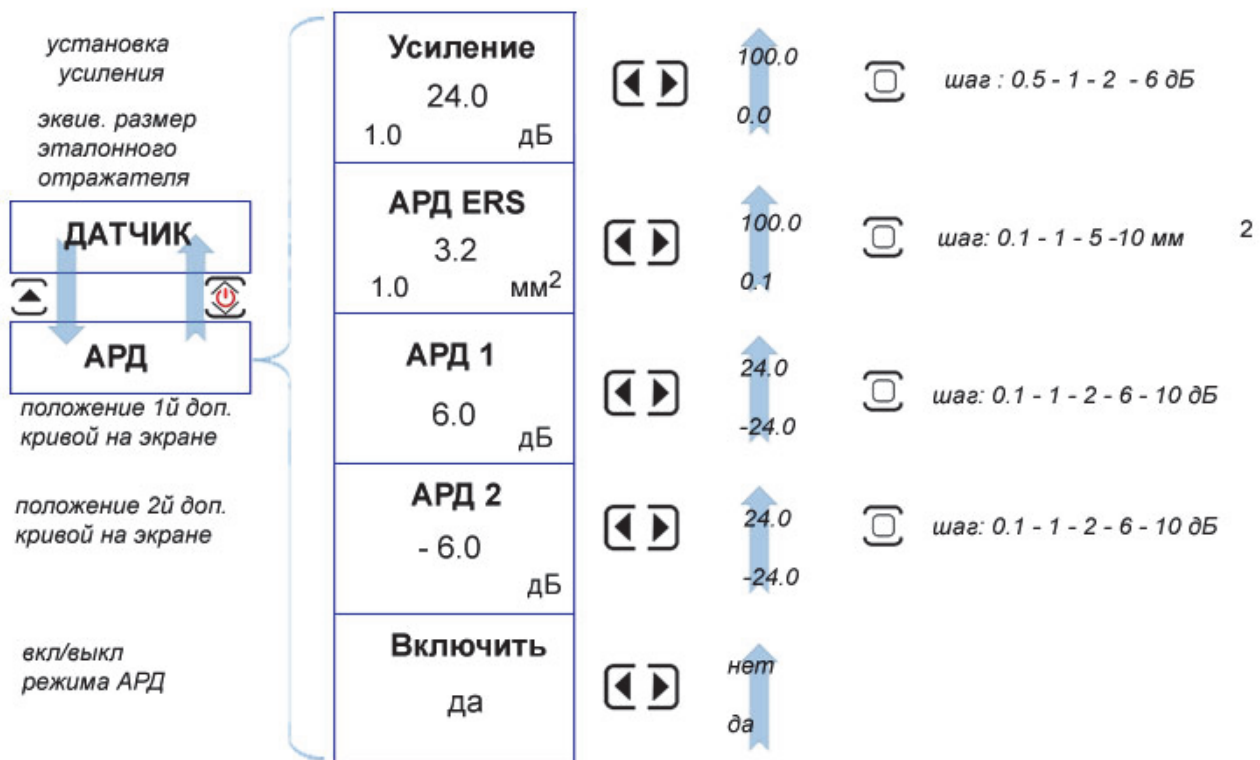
установка усиления

эквив. размер эталонного отражателя

ДАТЧИК

АРД

положение 1й доп. кривой на экране

положение 2й доп. кривой на экране

вкл/выкл режима АРД

Усиление
24.0
1.0 дБ

100.0
0.0

шаг : 0.5 - 1 - 2 - 6 дБ

АРД ERS
3.2
1.0 мм$^2$

100.0
0.1

шаг: 0.1 - 1 - 5 -10 мм$^2$

АРД 1
6.0
дБ

24.0
-24.0

шаг: 0.1 - 1 - 2 - 6 - 10 дБ

АРД 2
- 6.0
дБ

24.0
-24.0

шаг: 0.1 - 1 - 2 - 6 - 10 дБ

Включить
да

нет
да